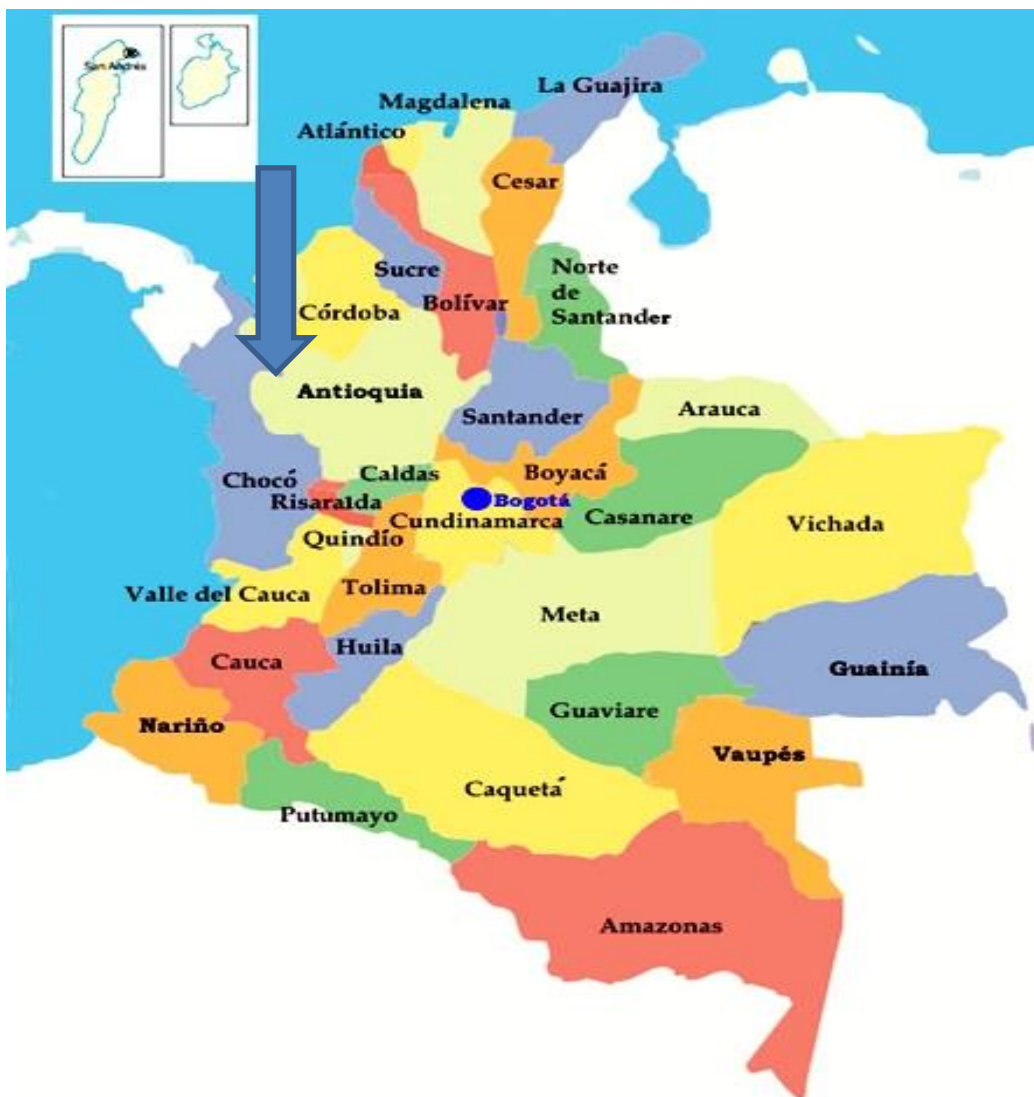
San Andrés

Magdalena
La Guajira
Atlántico
Cesar
Sucre
Norte de Santander
Córdoba
Bolívar
Antioquia
Santander
Arauca
Chocó
Caldas
Boyacá
Risaralda
Bogotá
Cundinamarca
Casanare
Vichada
Quindío
Valle del Cauca
Tolima
Meta
Huila
Cauca
Guainía
Nariño
Guaviare
Vaupés
Caquetá
Putumayo
Amazonas